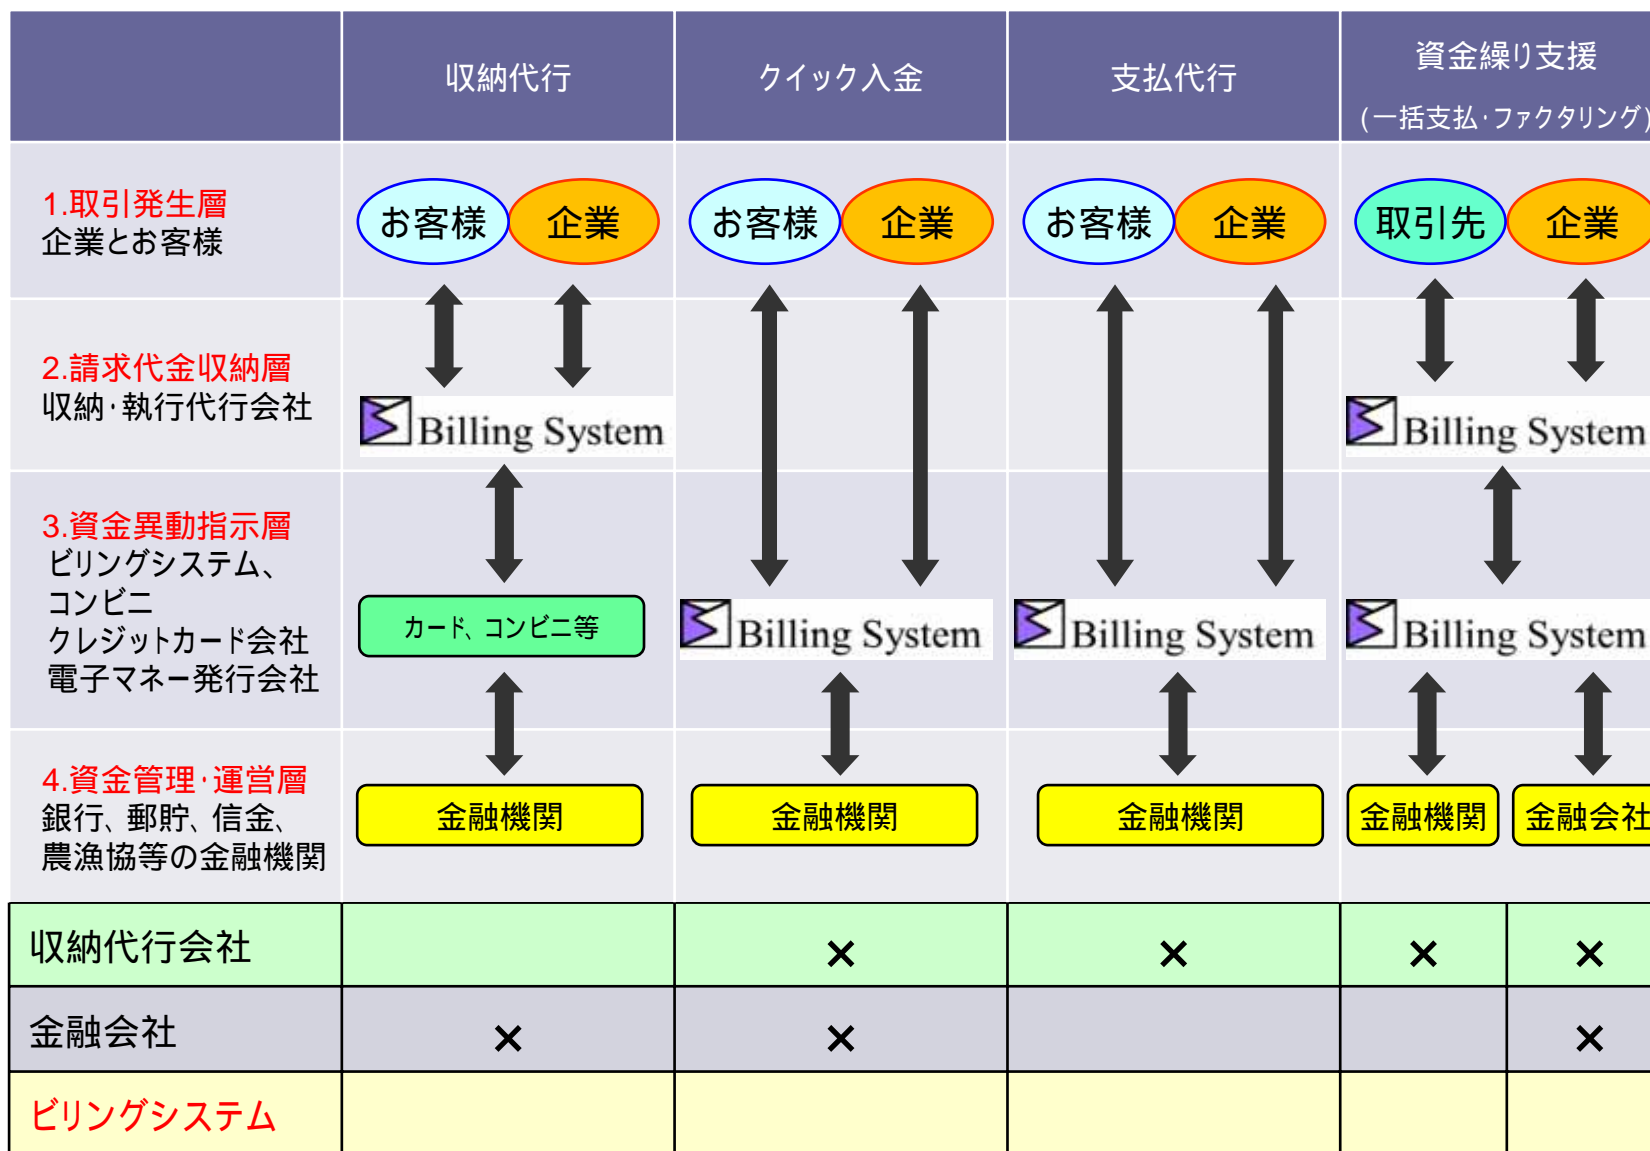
| | 収納代行 | クイック入金 | 支払代行 | 資金繰り支援 (一括支払・ファクタリング) | |
|---|---|---|---|---|---|
| 1.取引発生層 企業とお客様 | お客様 企業 | お客様 企業 | お客様 企業 | 取引先 企業 | |
| 2.請求代金収納層 収納・執行代行会社 | Billing System | | | Billing System | |
| 3.資金異動指示層 ビリングシステム、コンビニ クレジットカード会社 電子マネー発行会社 | カード、コンビニ等 | Billing System | Billing System | Billing System | |
| 4.資金管理・運営層 銀行、郵貯、信金、農漁協等の金融機関 | 金融機関 | 金融機関 | 金融機関 | 金融機関 | 金融会社 |
| 収納代行会社 | | × | × | × | × |
| 金融会社 | × | × | | | × |
| ビリングシステム | | | | | |